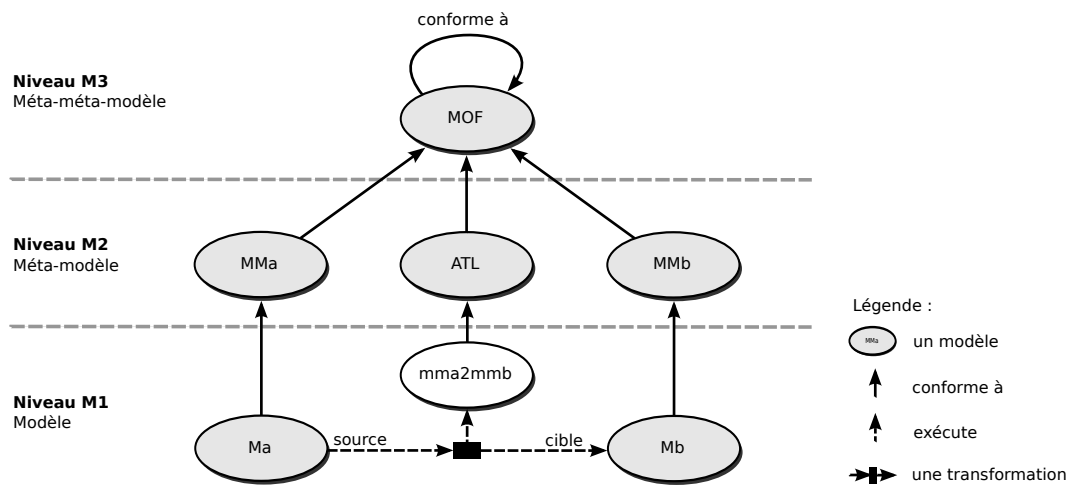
conforme à

**Niveau M3**
Méta-méta-modèle

MOF

**Niveau M2**
Méta-modèle

MMa

ATL

MMb

Légende :

MMa un modèle

conforme à

exécute

une transformation

**Niveau M1**
Modèle

mma2mmb

Ma

source

cible

Mb